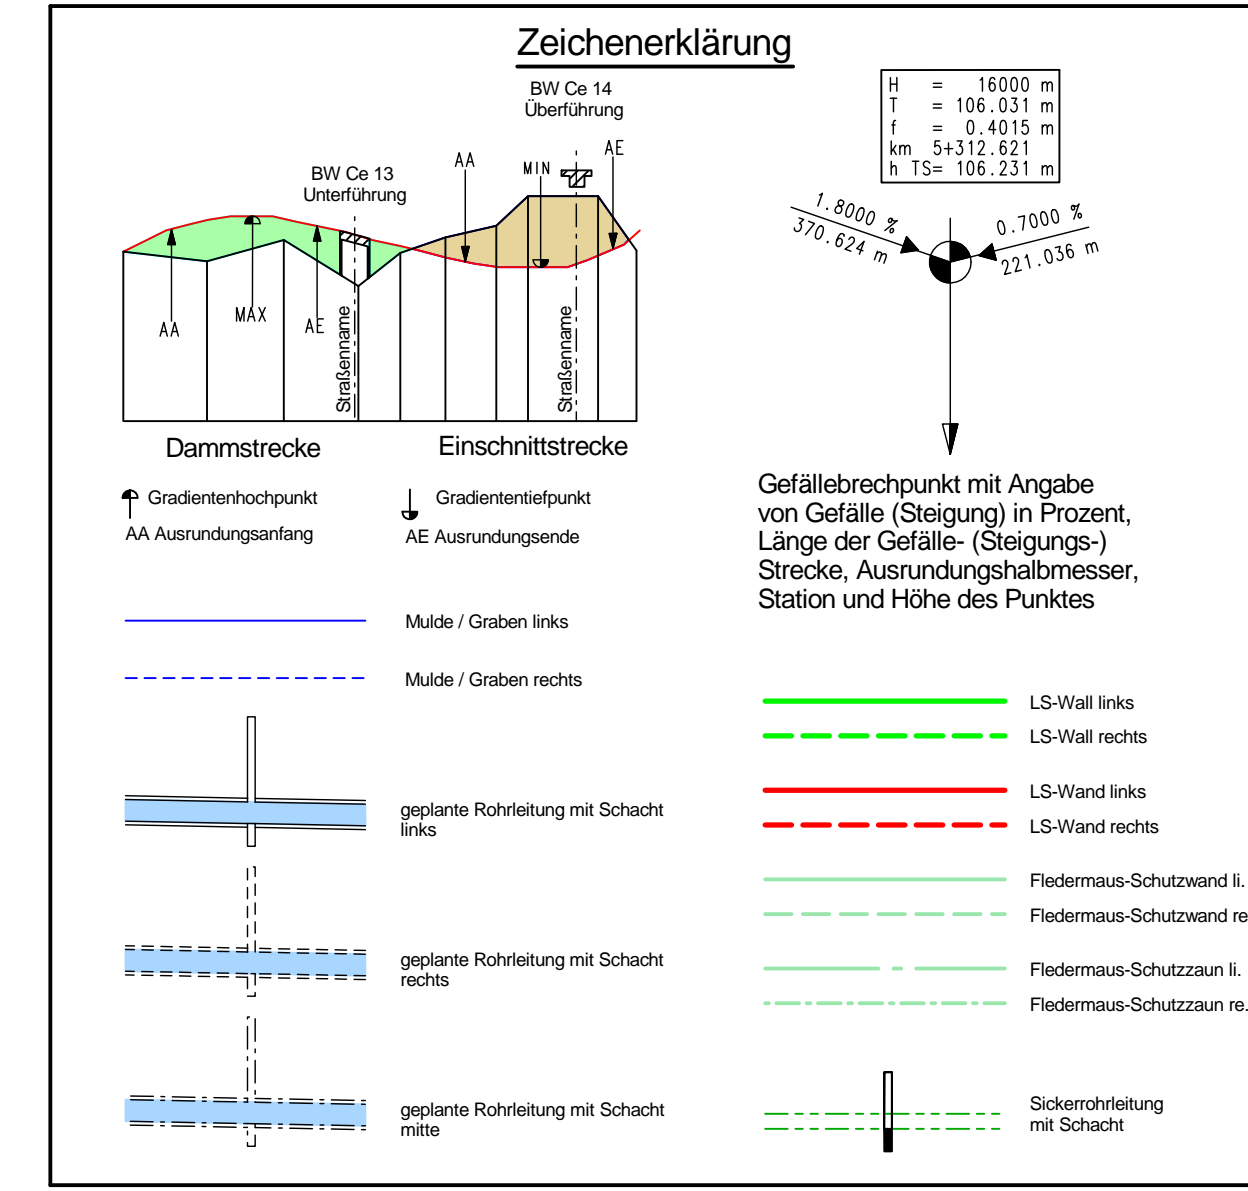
Zeichenerklärung

BW Ce 14
Überführung

BW Ce 13
Unterführung

AA
MIN
AE
AA
MAX
AE
Straßenname
Straßenname

Dammstrecke
Einschnittstrecke

| H | = | 16000 m |
|---|---|---|
| T | = | 106.031 m |
| f | = | 0.4015 m |
| km | 5+312.621 | |
| h TS= | 106.231 m | |

1.8000 %
370.624 m
0.7000 %
221.036 m

Gradientenhochpunkt
AA Ausrundungsanfang
Gradiententiefpunkt
AE Ausrundungsende

Gefällebrechpunkt mit Angabe von Gefälle (Steigung) in Prozent, Länge der Gefälle- (Steigungs-) Strecke, Ausrundungshalbmesser, Station und Höhe des Punktes

Mulde / Graben links
Mulde / Graben rechts

LS-Wall links
LS-Wall rechts
LS-Wand links
LS-Wand rechts

geplante Rohrleitung mit Schacht links

Fledermaus-Schutzwand li.
Fledermaus-Schutzwand re

geplante Rohrleitung mit Schacht rechts

Fledermaus-Schutzzaun li.
Fledermaus-Schutzzaun re.

geplante Rohrleitung mit Schacht mitte

Sickerrohrleitung mit Schacht